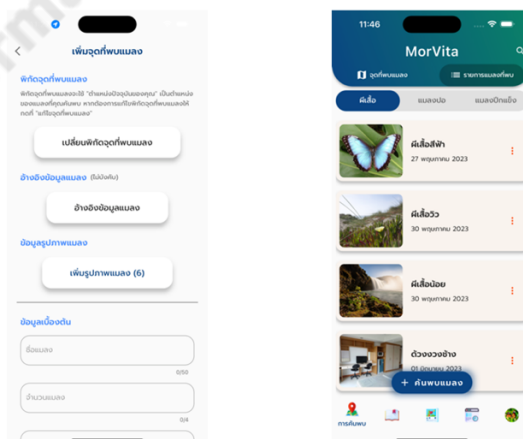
เพิ่มจุดที่พบแมลง

พิกัดจุดที่พบแมลง

พิกัดจุดที่พบแมลงจะใช้ "ตำแหน่งปัจจุบันของคุณ" เป็นตำแหน่งของแมลงที่คุณค้นพบ หากต้องการแก้ไขพิกัดจุดที่พบแมลงให้กดที่ "แก้ไขจุดที่พบแมลง"

เปลี่ยนพิกัดจุดที่พบแมลง

อ้างอิงข้อมูลแมลง (ไม่บังคับ)

อ้างอิงข้อมูลแมลง

ข้อมูลรูปภาพแมลง

เพิ่มรูปภาพแมลง (6)

ข้อมูลเบื้องต้น

ชื่อแมลง

0/50

จำนวนแมลง

0/4

11:46

MorVita

จุดที่พบแมลง

รายการแมลงที่พบ

ผีเสื้อ

แมลงปอ

แมลงปีกแข็ง

ผีเสื้อสีฟ้า
27 พฤษภาคม 2023

ผีเสื้อวัว
30 พฤษภาคม 2023

ผีเสื้อน้อย
30 พฤษภาคม 2023

ด้วงงวงช้าง
01 มิถุนายน 2023

+ ค้นพบแมลง

การค้นพบ